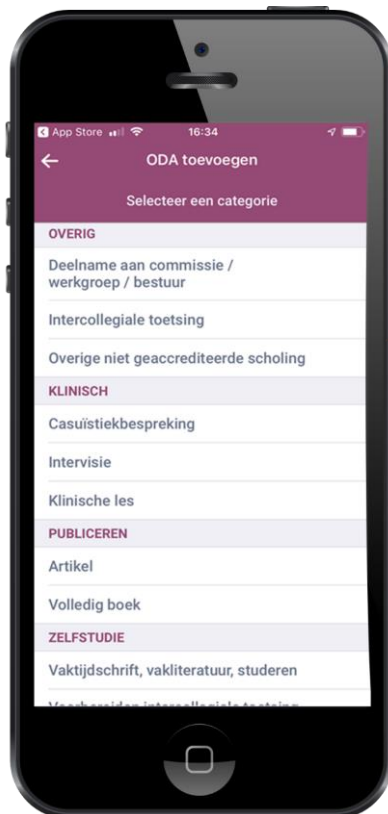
App Store 16:34

ODA toevoegen

Selecteer een categorie

OVERIG

Deelname aan commissie / werkgroep / bestuur

Intercollegiale toetsing

Overige niet geaccrediteerde scholing

KLINISCH

Casuïstiekbespreking

Intervisie

Klinische les

PUBLICEREN

Artikel

Volledig boek

ZELFSTUDIE

Vaktijdschrift, vakliteratuur, studeren

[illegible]